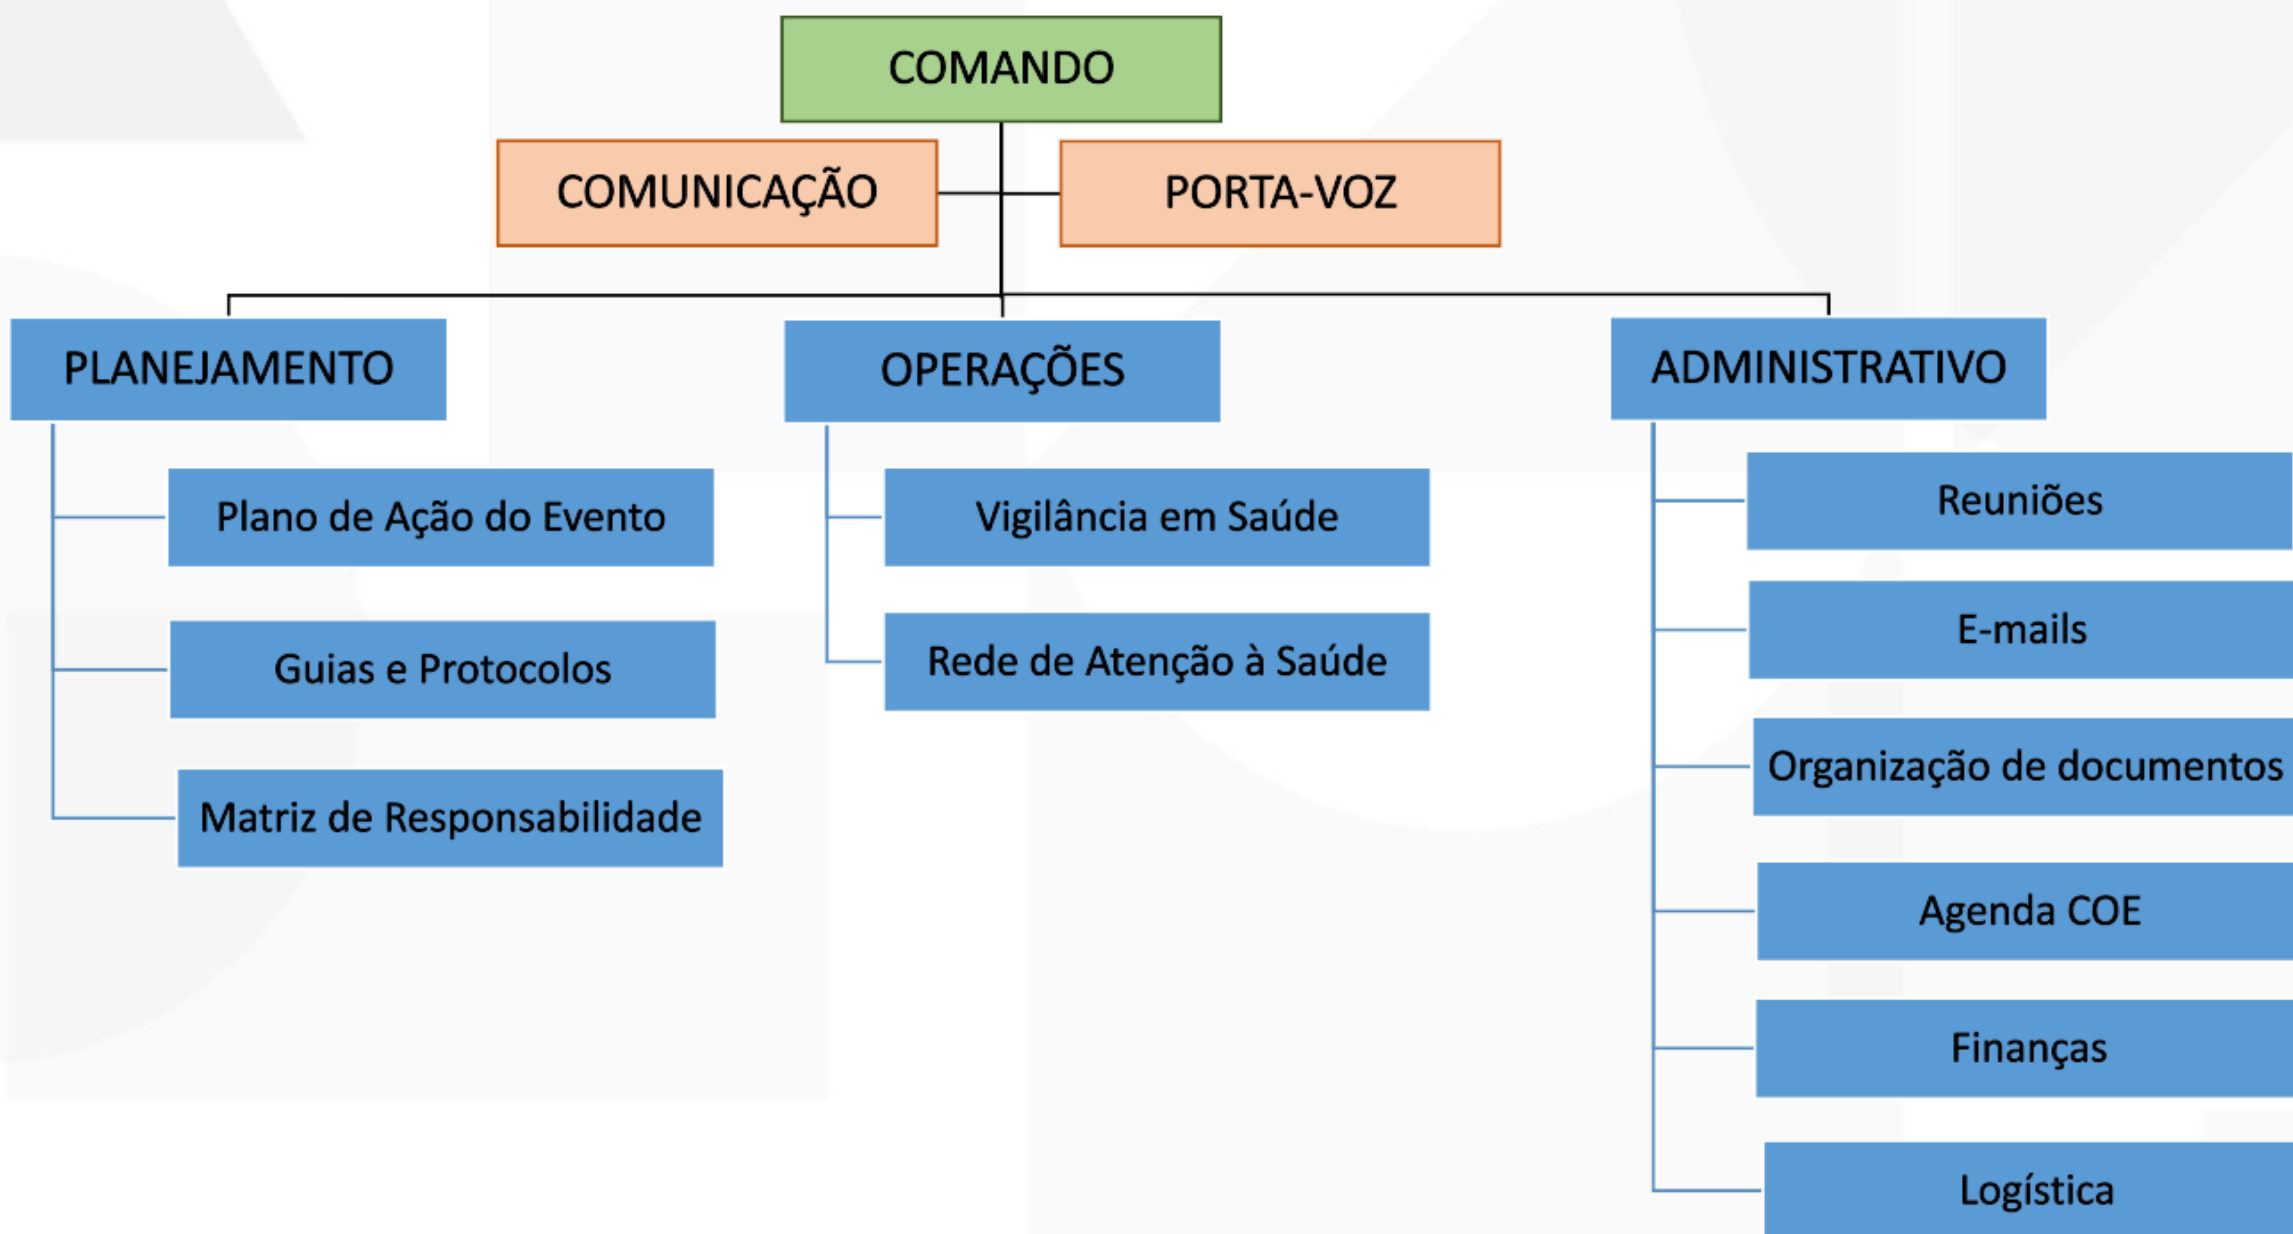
COMANDO

COMUNICAÇÃO

PORTA-VOZ

PLANEJAMENTO

Plano de Ação do Evento

Guias e Protocolos

Matriz de Responsabilidade

OPERAÇÕES

Vigilância em Saúde

Rede de Atenção à Saúde

ADMINISTRATIVO

Reuniões

E-mails

Organização de documentos

Agenda COE

Finanças

Logística